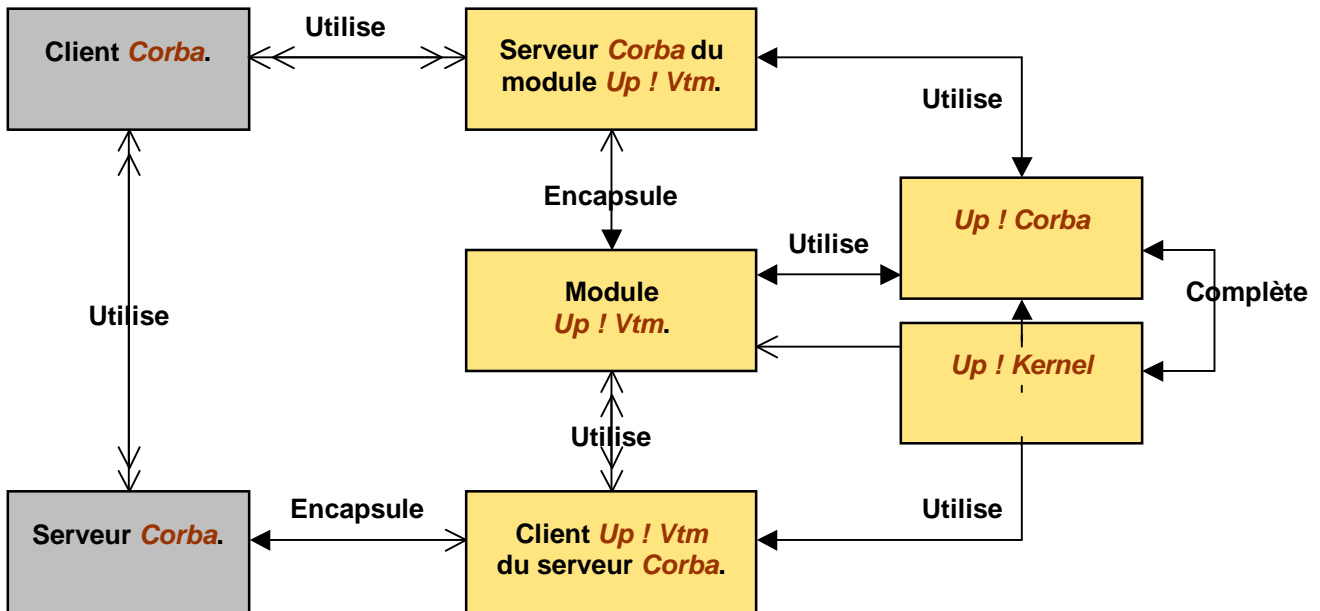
Client *Corba*.

Utilise

Serveur *Corba* du module *Up ! Vtm*.

Utilise

Encapsule

*Up ! Corba*

Utilise

Module *Up ! Vtm*.

Complète

Utilise

*Up ! Kernel*

Utilise

Serveur *Corba*.

Encapsule

Client *Up ! Vtm* du serveur *Corba*.

Utilise